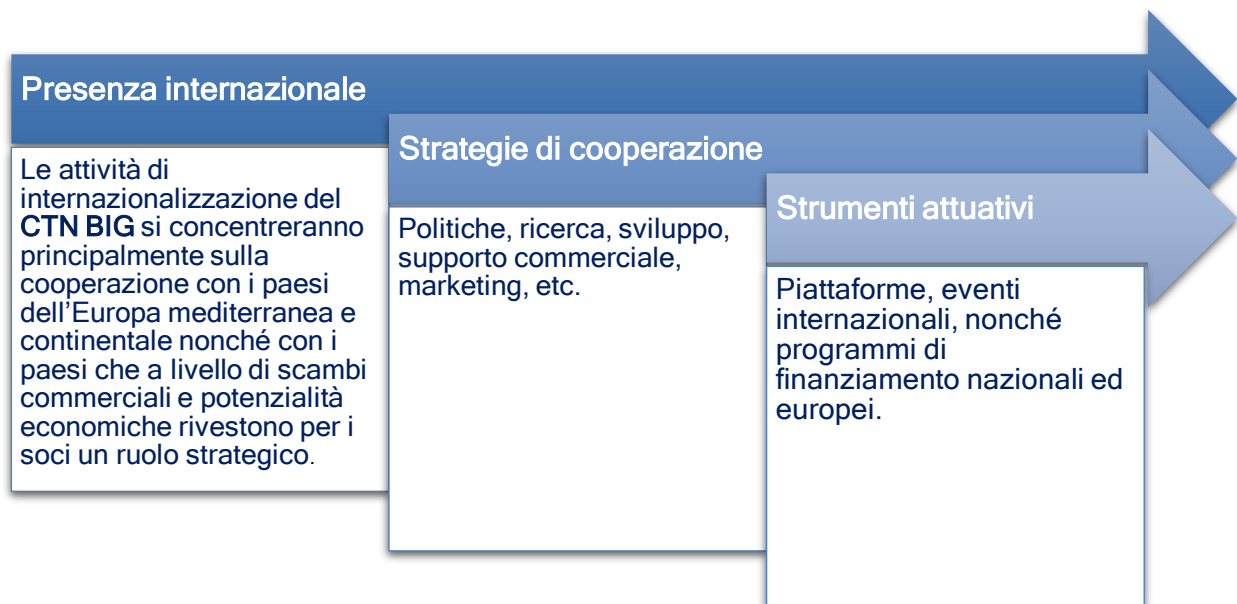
Presenza internazionale

Le attività di internazionalizzazione del CTN BIG si concentreranno principalmente sulla cooperazione con i paesi dell'Europa mediterranea e continentale nonché con i paesi che a livello di scambi commerciali e potenzialità economiche rivestono per i soci un ruolo strategico.

Strategie di cooperazione

Politiche, ricerca, sviluppo, supporto commerciale, marketing, etc.

Strumenti attuativi

Piattaforme, eventi internazionali, nonché programmi di finanziamento nazionali ed europei.